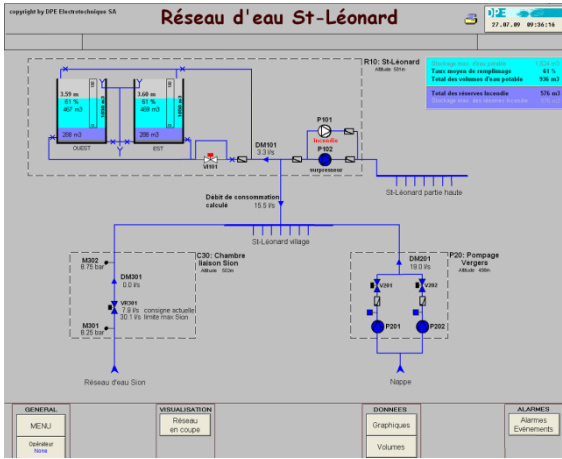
copyright by DPE Electrotechnique SA

Réseau d'eau St-Léonard

DPE
27.07.09 09:36:16

R10: St-Léonard
Altitude 501m

Stockage max. d'eau potable 1536 m3
Taux moyen de remplissage 61 %
Total des volumes d'eau potable 936 m3

Total des réserves Incendie 576 m3
Stockage max. des réserves Incendie 576 m3

3.59 m
61 %
467 m3
288 m3
OUEST

3.60 m
61 %
469 m3
288 m3
EST

V101

DM101
3.3 l/s

P101
Incendie
P102
surpresseur

St-Léonard partie haute

Débit de consommation calculé
15.5 l/s

St-Léonard village

M302
6.75 bar

DM301
0.0 l/s

C30: Chambre liaison Sion
Altitude 503m

VR301
7.9 l/s consigne actuelle
30.1 l/s limite max Sion

M301
8.25 bar

Réseau d'eau Sion

P20: Pompage Vergers
Altitude 498m

DM201
18.0 l/s

V201
V202

P201
P202

Nappe

GENERAL
MENU
Opérateur
None

VISUALISATION
Réseau en coupe

DONNEES
Graphiques
Volumes

ALARMES
Alarmes Evénements